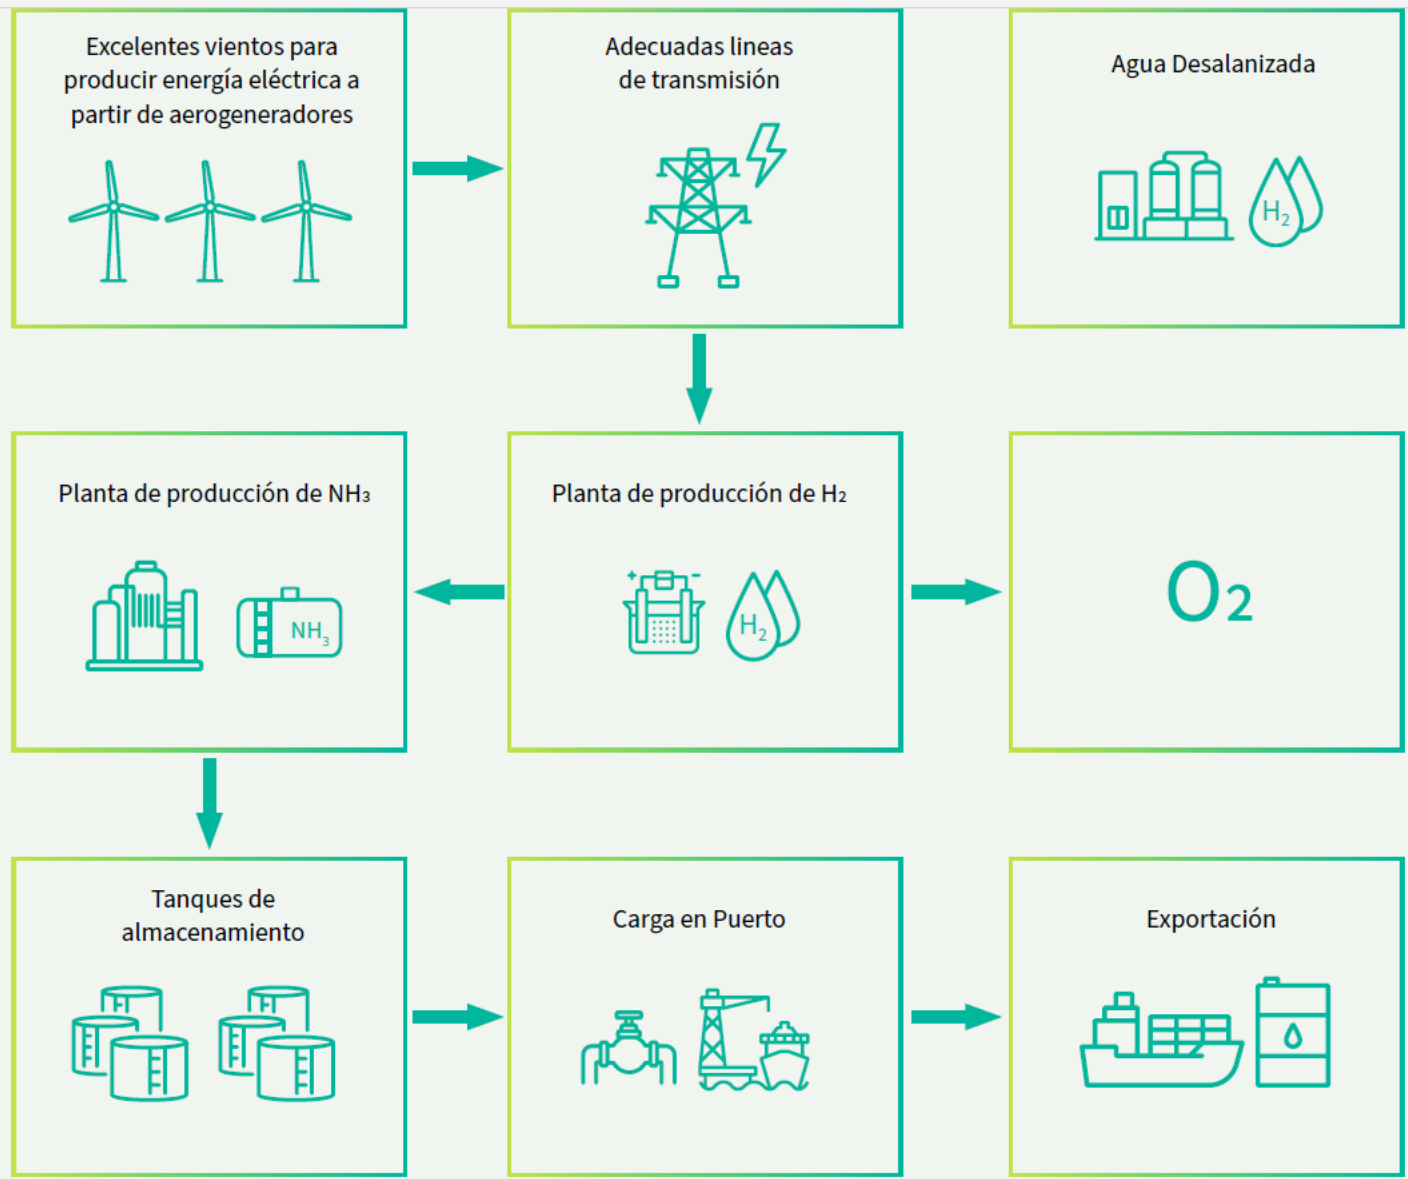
Excelentes vientos para producir energía eléctrica a partir de aerogeneradores

Adecuadas lineas de transmisión

Agua Desalanizada

$H_2$

Planta de producción de $NH_3$

$NH_3$

Planta de producción de $H_2$

$H_2$

$O_2$

Tanques de almacenamiento

Carga en Puerto

Exportación